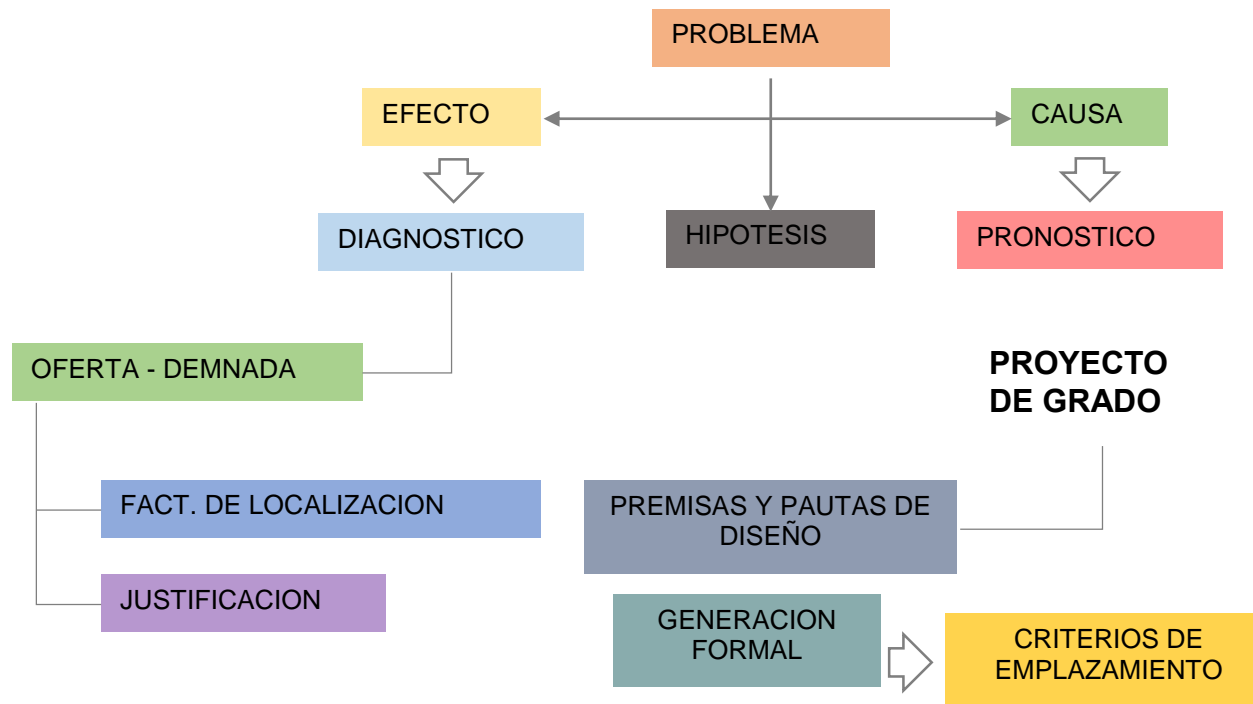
PROBLEMA

EFECTO

CAUSA

DIAGNOSTICO

HIPOTESIS

PRONOSTICO

OFERTA - DEMNADA

PROYECTO DE GRADO

FACT. DE LOCALIZACION

PREMISAS Y PAUTAS DE DISEÑO

JUSTIFICACION

GENERACION FORMAL

CRITERIOS DE EMPLAZAMIENTO